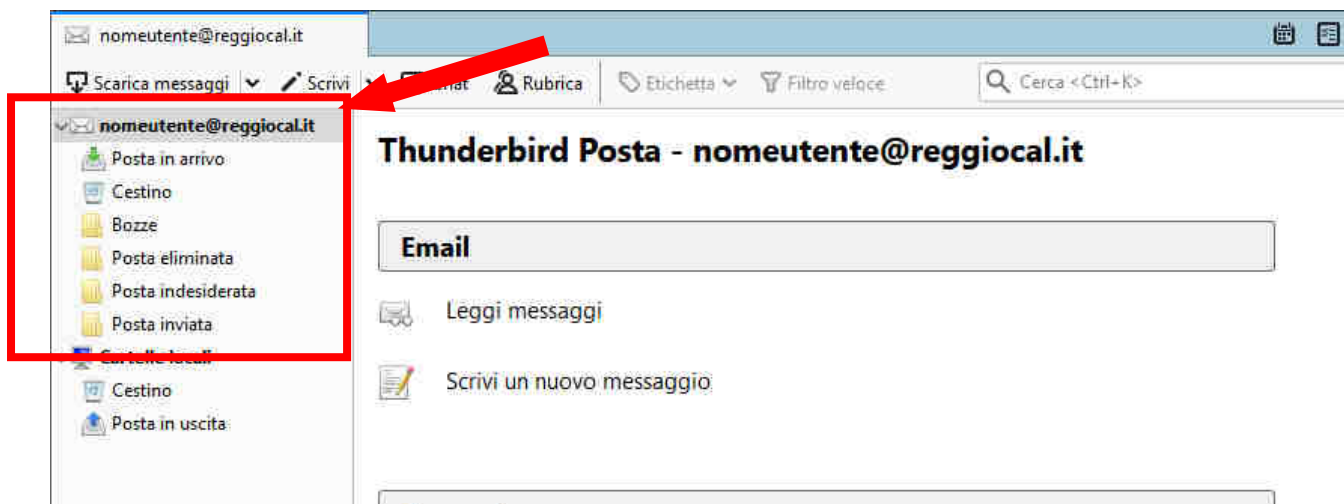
nomeutente@reggiocal.it

Scarica messaggi | Scrivi | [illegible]nat | Rubrica | Etichetta | Filtro veloce | Cerca <Ctrl+K>

nomeutente@reggiocal.it
Posta in arrivo
Cestino
Bozze
Posta eliminata
Posta indesiderata
Posta inviata
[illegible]
Cestino
Posta in uscita

Thunderbird Posta - nomeutente@reggiocal.it

Email

Leggi messaggi

Scrivi un nuovo messaggio